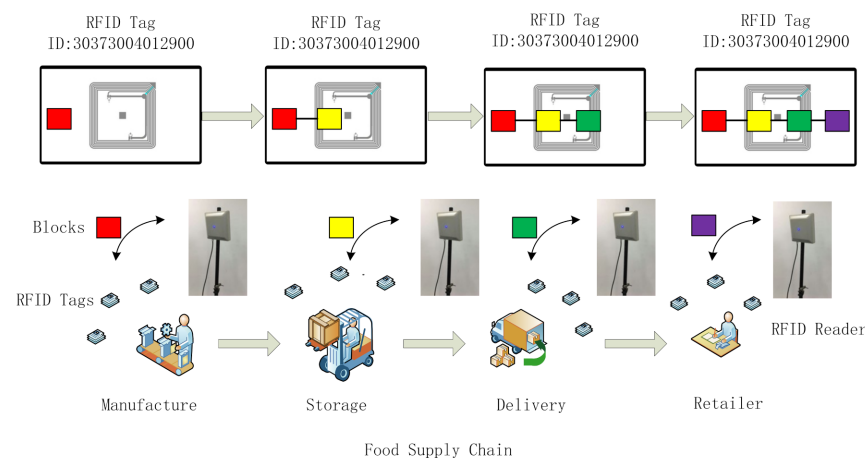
RFID Tag
ID:30373004012900

RFID Tag
ID:30373004012900

RFID Tag
ID:30373004012900

RFID Tag
ID:30373004012900

Blocks

RFID Tags

RFID Reader

Manufacture

Storage

Delivery

Retailer

Food Supply Chain